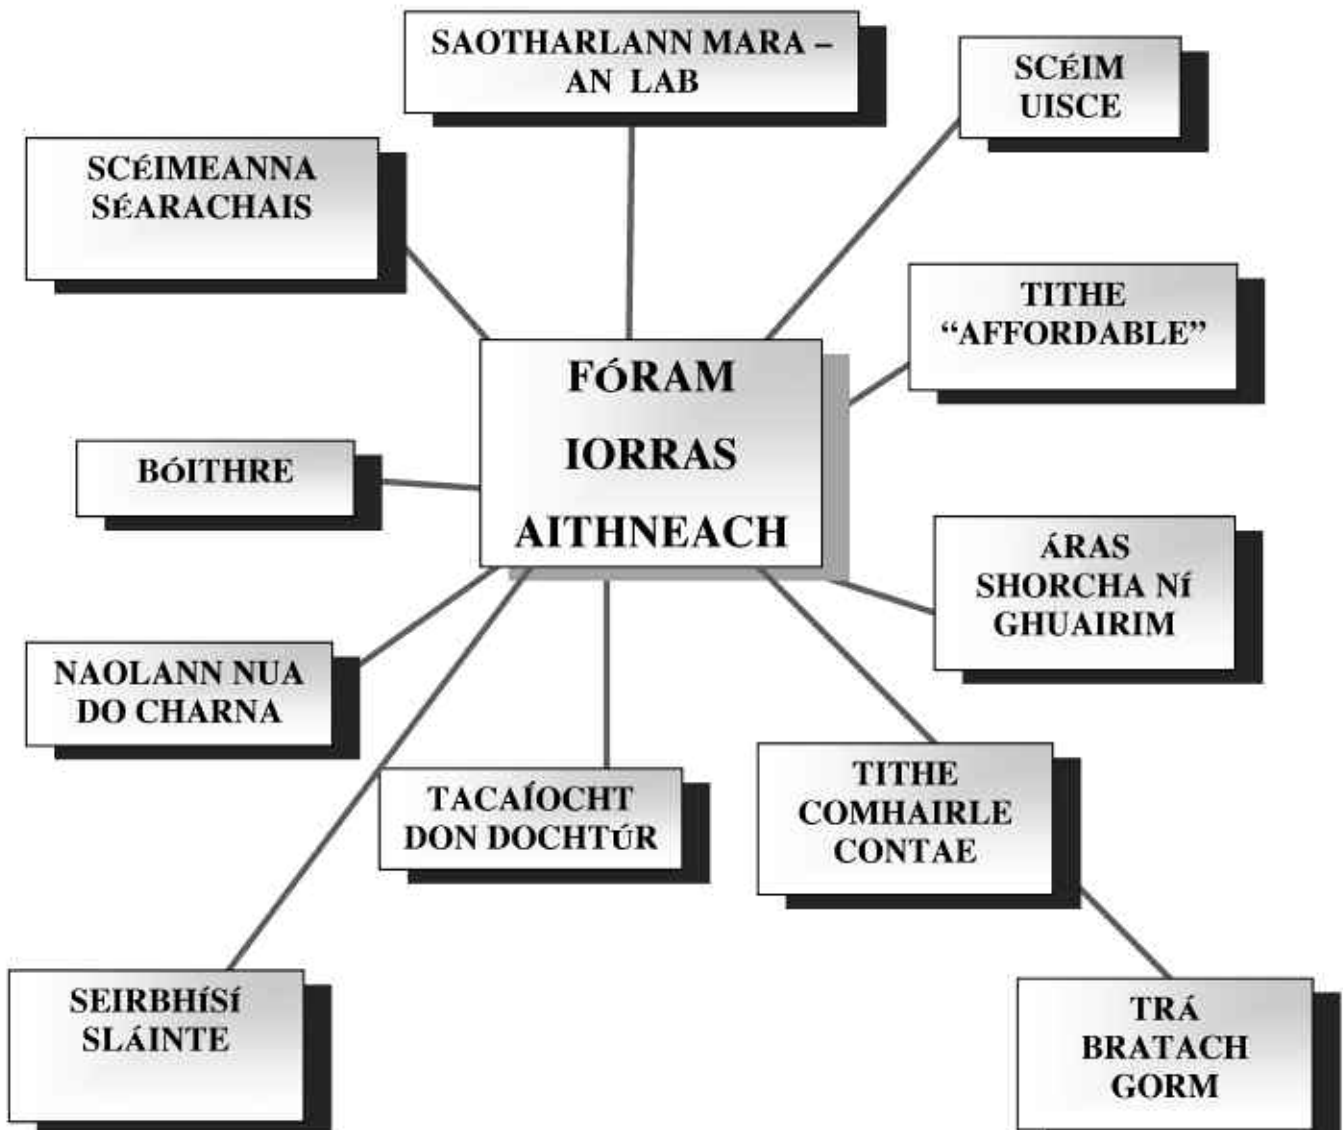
SAOTHARLANN MARA – AN LAB

SCéIM UISCE

SCéIMEANNA SéARACHAIS

TITHE “AFFORDABLE”

FÓRAM IORRAS AITHNEACH

BÓITHRE

ÁRAS SHORCHA Ní GHUAIRIM

NAOLANN NUA DO CHARNA

TACAíOCHT DON DOCHTúR

TITHE COMHAIRLE CONTAE

SEIRBHíSí SLÁINTE

TRÁ BRATACH GORM